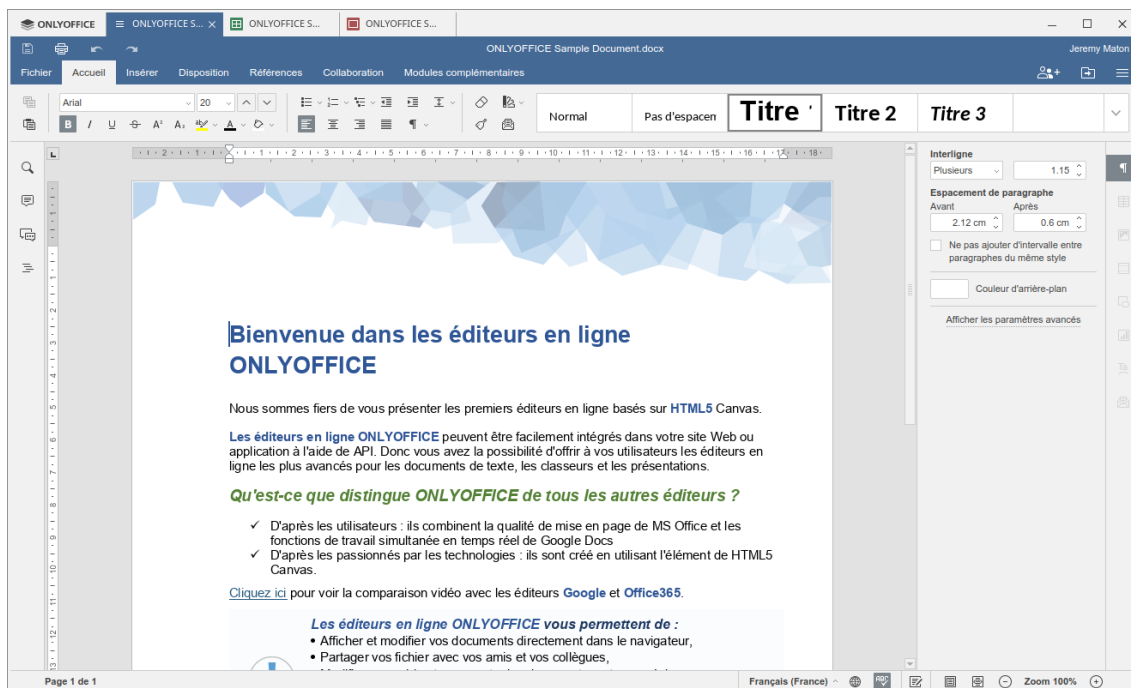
ONLYOFFICE | ONLYOFFICE S... | ONLYOFFICE S... | ONLYOFFICE S...

ONLYOFFICE Sample Document.docx

Jeremy Maton

Fichier | Accueil | Insérer | Disposition | Références | Collaboration | Modules complémentaires

Arial | 20

Normal | Pas d'espacem | Titre 1 | Titre 2 | Titre 3

Bienvenue dans les éditeurs en ligne ONLYOFFICE

Nous sommes fiers de vous présenter les premiers éditeurs en ligne basés sur HTML5 Canvas.

Les éditeurs en ligne ONLYOFFICE peuvent être facilement intégrés dans votre site Web ou application à l'aide de API. Donc vous avez la possibilité d'offrir à vos utilisateurs les éditeurs en ligne les plus avancés pour les documents de texte, les classeurs et les présentations.

Qu'est-ce que distingue ONLYOFFICE de tous les autres éditeurs ?

✓ D'après les utilisateurs : ils combinent la qualité de mise en page de MS Office et les fonctions de travail simultanée en temps réel de Google Docs
✓ D'après les passionnés par les technologies : ils sont créé en utilisant l'élément de HTML5 Canvas.

Cliquez ici pour voir la comparaison vidéo avec les éditeurs Google et Office365.

Les éditeurs en ligne ONLYOFFICE vous permettent de :
• Afficher et modifier vos documents directement dans le navigateur,
• Partager vos fichier avec vos amis et vos collègues,

Interligne
Plusieurs | 1.15
Espacement de paragraphe
Avant | Après
2.12 cm | 0.6 cm
Ne pas ajouter d'intervalle entre paragraphes du même style
Couleur d'arrière-plan
Afficher les paramètres avancés

Page 1 de 1 | Français (France) | Zoom 100%